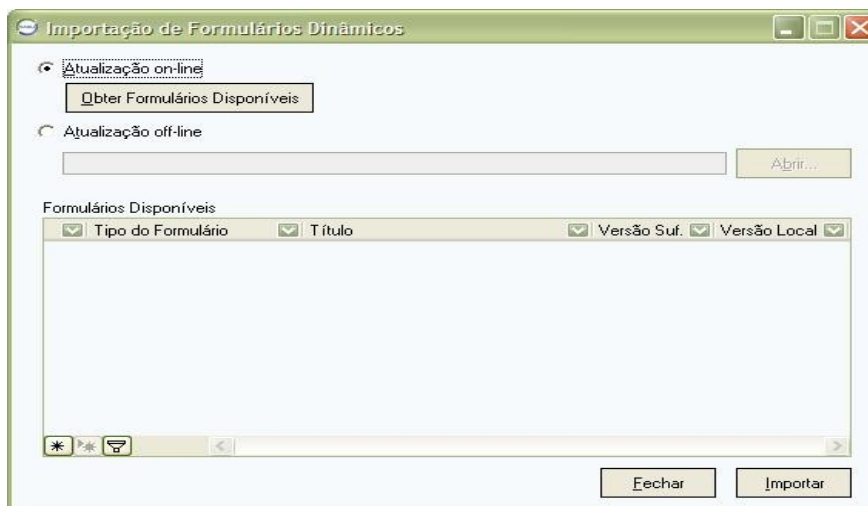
Importação de Formulários Dinâmicos

Atualização on-line

Obter Formulários Disponíveis

Atualização off-line

Abrir...

Formulários Disponíveis

| Tipo do Formulário | Título | Versão Suf. | Versão Local |
|---|---|---|---|

Fechar

Importar